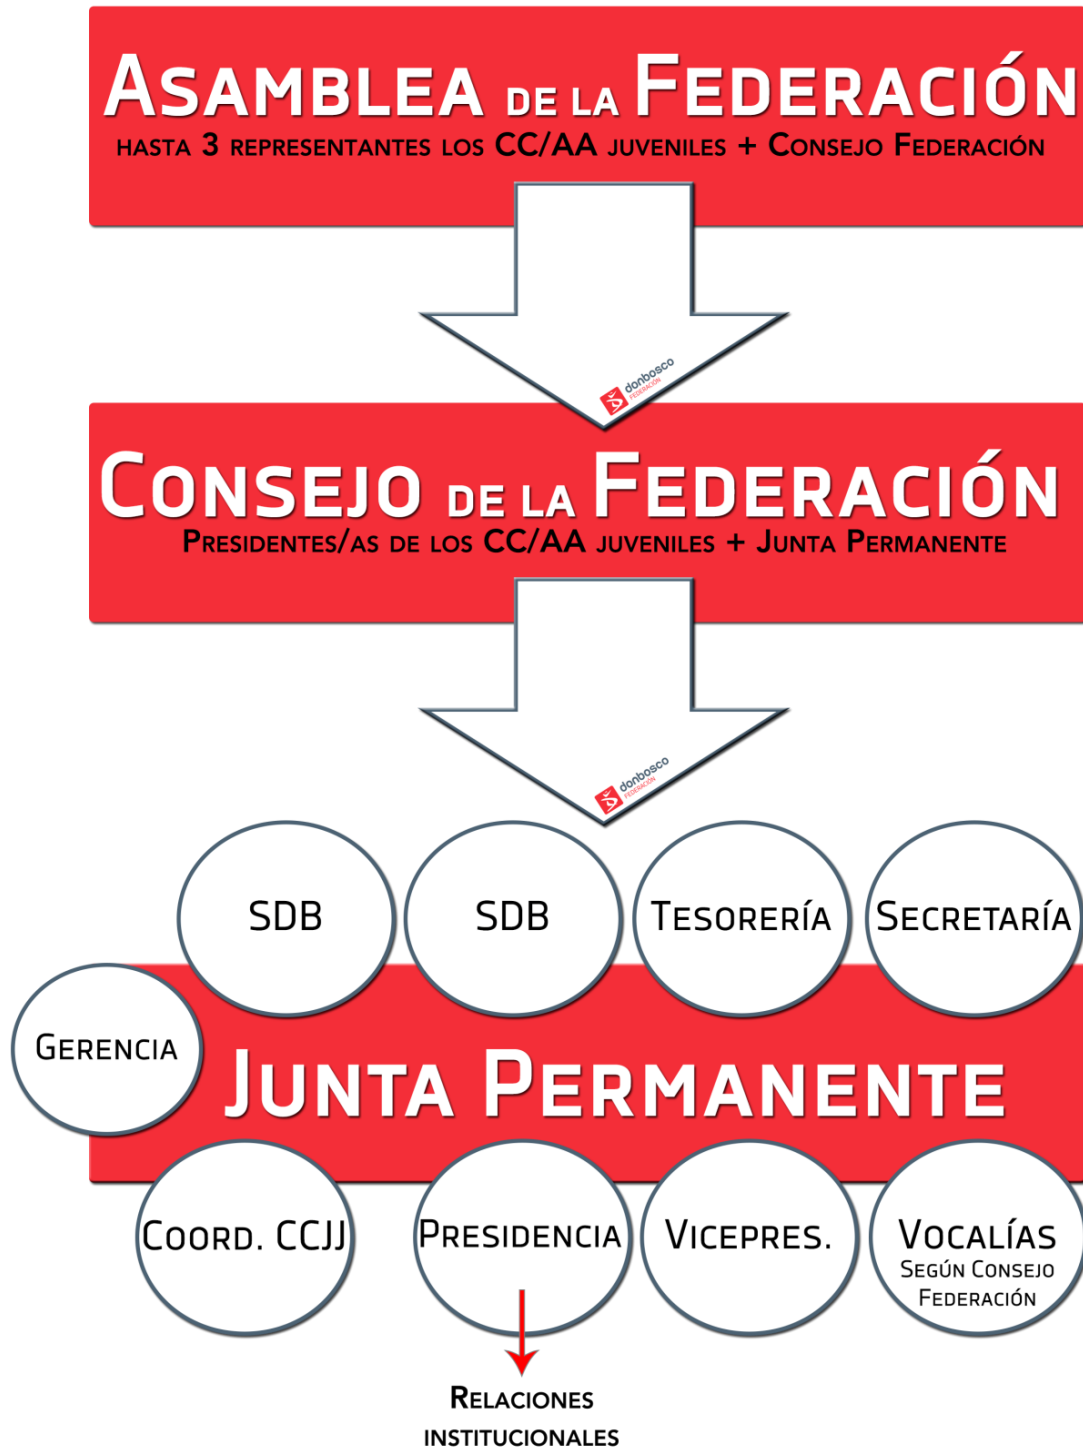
Asamblea de la Federación
hasta 3 representantes los CC/AA juveniles + Consejo Federación

donbosco
FEDERACIÓN

Consejo de la Federación
Presidentes/as de los CC/AA juveniles + Junta Permanente

donbosco
FEDERACIÓN

SDB

SDB

Tesorería

Secretaría

Gerencia

Junta Permanente

Coord. CCJJ

Presidencia

Vicepres.

Vocalías
Según Consejo Federación

Relaciones institucionales